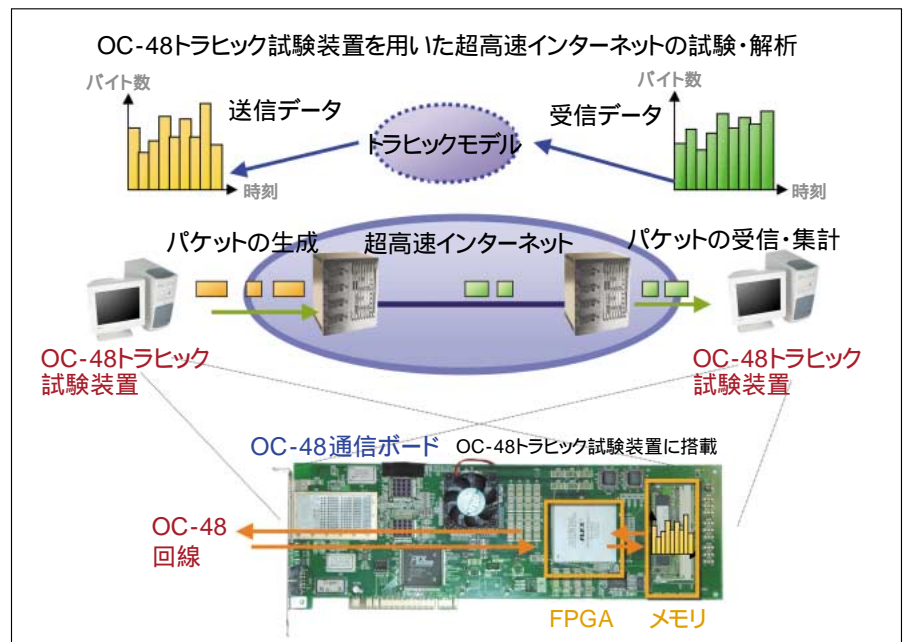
OC-48トラヒック試験装置を用いた超高速インターネットの試験・解析

バイト数

送信データ

時刻

トラヒックモデル

バイト数

受信データ

時刻

パケットの生成

超高速インターネット

パケットの受信・集計

OC-48トラヒック試験装置

OC-48トラヒック試験装置

OC-48通信ボード

OC-48トラヒック試験装置に搭載

OC-48回線

FPGA

メモリ